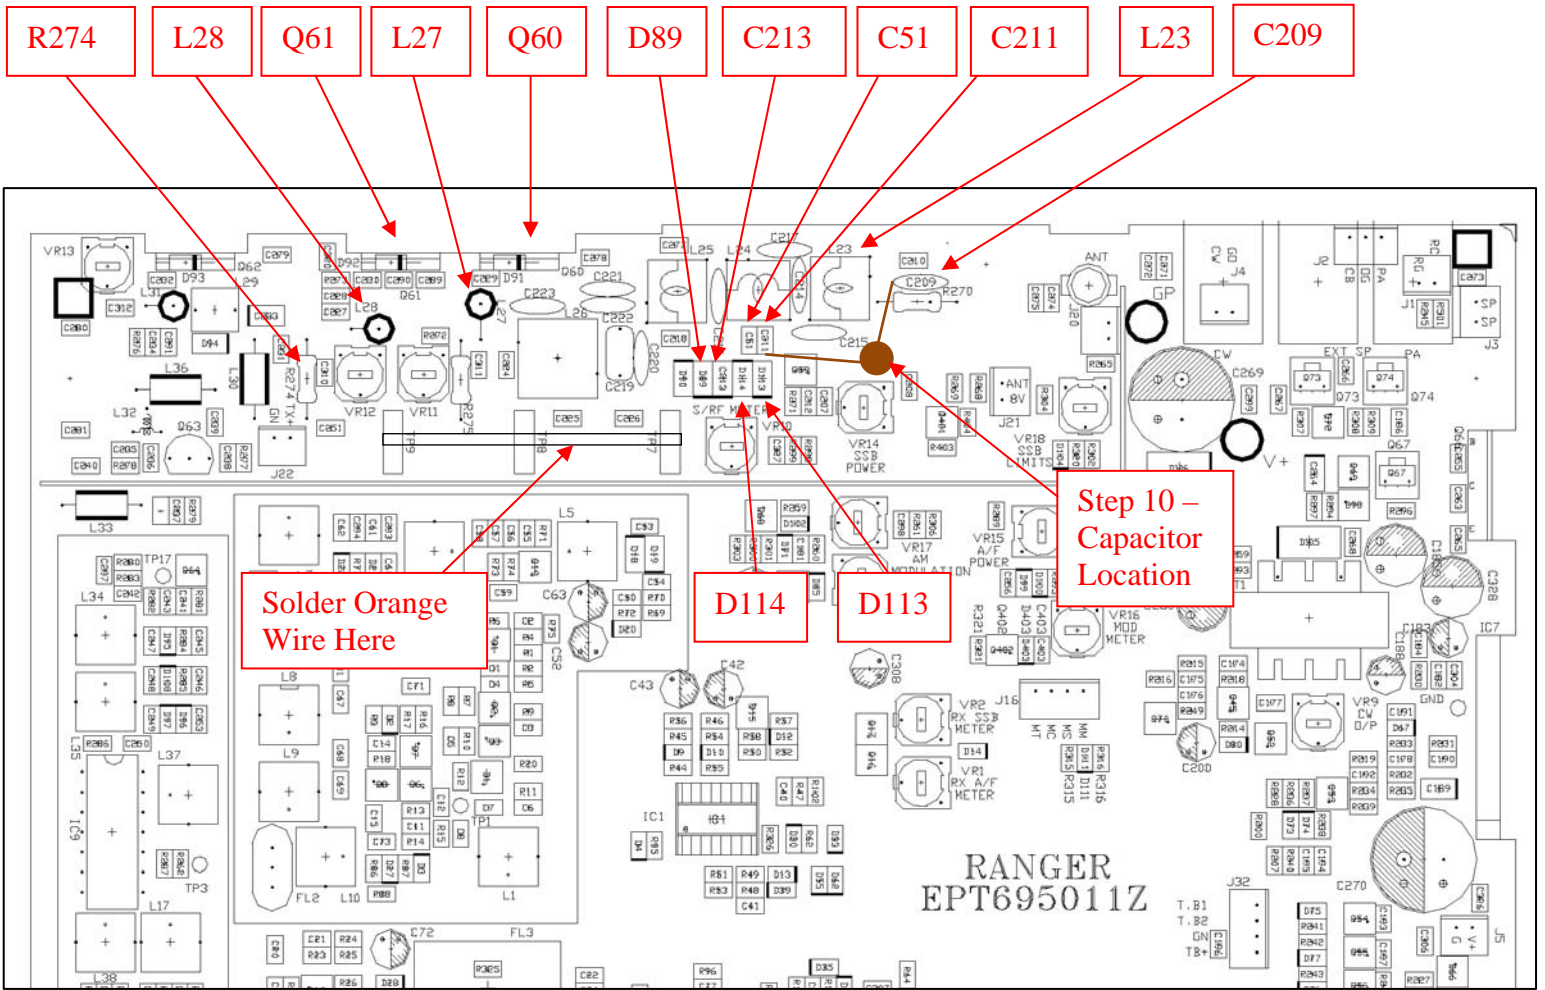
R274
L28
Q61
L27
Q60
D89
C213
C51
C211
L23
C209

Step 10 – Capacitor Location

Solder Orange Wire Here

D114
D113

RANGER
EPT695011Z

VR13 D93 Q62 C279 D92 C280 C290 C289 C229 D91 Q60 C278 C221 C223 L25 L24 C212 L23 C210 C209 R270 ANT J4 J2 RC J1 C273 SP SP J3
L31 L28 Q61 L27 L26 C222 C220 C219 C218 C215 C51 C211 GP CW EXT SP PA Q73 Q74 C269
L36 L30 R274 TX+ VR12 VR11 R275 VR10 VR14 SSB POWER ANT 8V J21 VR18 SSB LIMITS V+ Q67
L32 Q63 J22 GN C225 C226 TP9 TP8 TP7 S/RF METER
L33 L5 VR17 AM MODULATION VR15 A/F POWER VR16 MOD METER IC7 C328
L34 TP17 C63 C59 L35 L37 L8 L9 IC9 TP3 L17 L38 FL2 L10 L1 TP1 FL3 C72
C43 C42 IC1 VR2 RX SSB METER VR1 RX A/F METER J16 VR9 CW O/P GND C200 C270 J32 T.B1 T.B2 GN TB+ J5